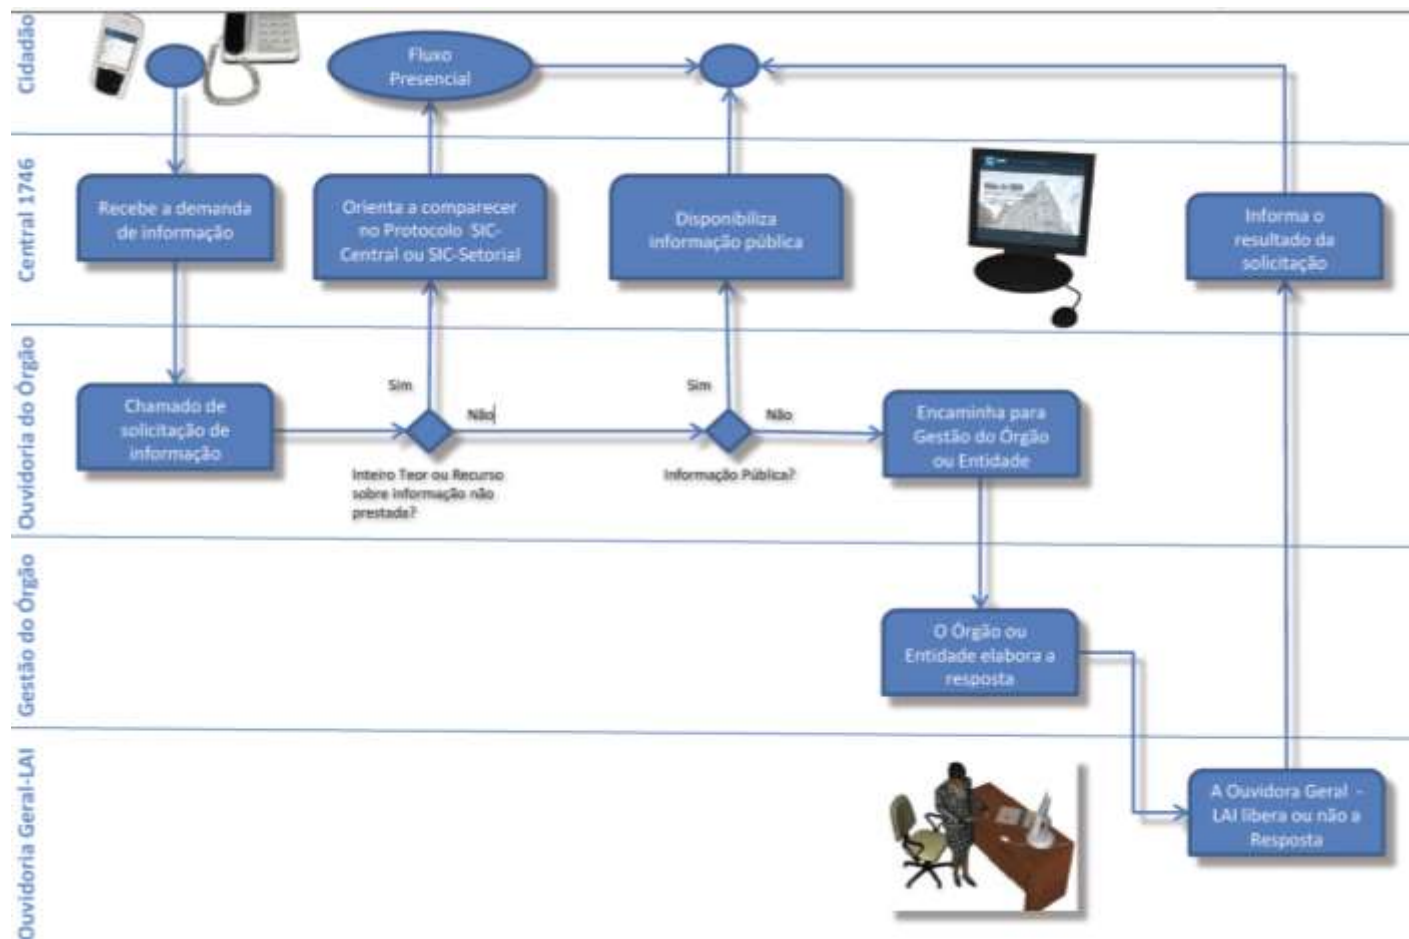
Cidadão

Fluxo Presencial

Central 1746

Recebe a demanda de informação

Orienta a comparecer no Protocolo SIC-Central ou SIC-Setorial

Disponibiliza informação pública

Informa o resultado da solicitação

Ouvidoria do Órgão

Chamado de solicitação de informação

Sim

Não

Inteiro Teor ou Recurso sobre informação não prestada?

Sim

Não

Informação Pública?

Encaminha para Gestão do Órgão ou Entidade

Gestão do Órgão

O Órgão ou Entidade elabora a resposta

Ouvidoria Geral-LAI

A Ouvidora Geral - LAI libera ou não a Resposta